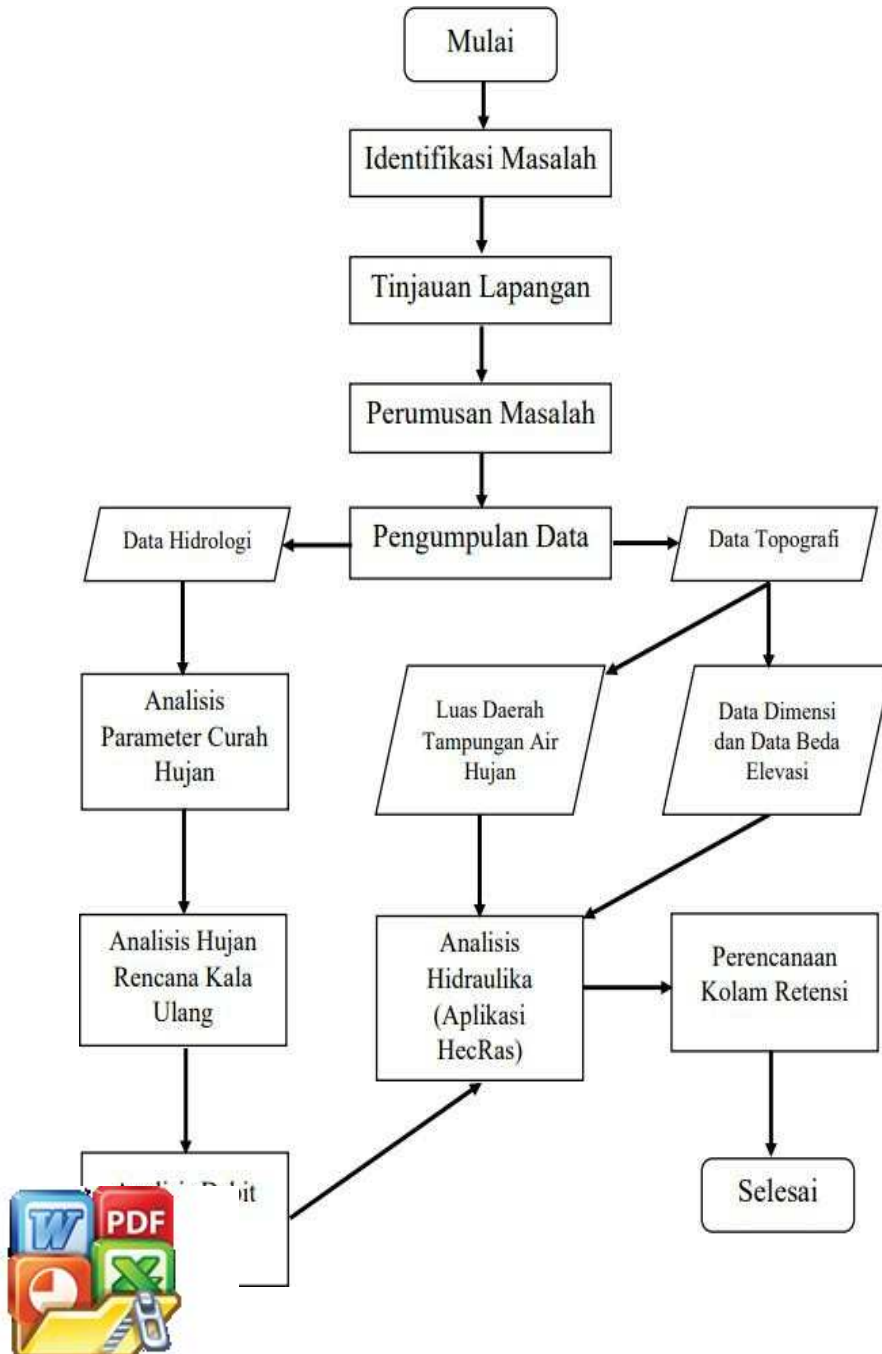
Mulai

Identifikasi Masalah

Tinjauan Lapangan

Perumusan Masalah

Data Hidrologi

Pengumpulan Data

Data Topografi

Analisis Parameter Curah Hujan

Luas Daerah Tampungan Air Hujan

Data Dimensi dan Data Beda Elevasi

Analisis Hujan Rencana Kala Ulang

Analisis Hidraulika (Aplikasi HecRas)

Perencanaan Kolam Retensi

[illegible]bit

Selesai

W PDF